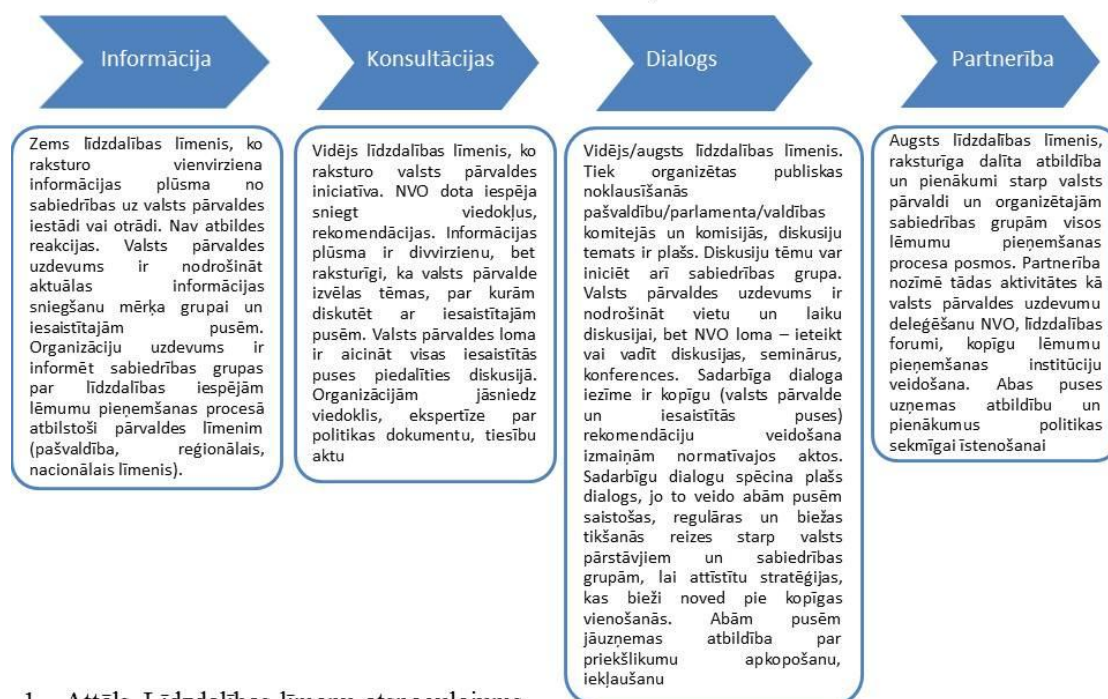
Informācija

Konsultācijas

Dialogs

Partnerība

Zems līdzdalības līmenis, ko raksturo vienvirziena informācijas plūsma no sabiedrības uz valsts pārvaldes iestādi vai otrādi. Nav atbildes reakcijas. Valsts pārvaldes uzdevums ir nodrošināt aktuālas informācijas sniegšanu mērķa grupai un iesaistītajām pusēm. Organizāciju uzdevums ir informēt sabiedrības grupas par līdzdalības iespējām lēmumu pieņemšanas procesā atbilstoši pārvaldes līmenim (pašvaldība, reģionālais, nacionālais līmenis).

Vidējs līdzdalības līmenis, ko raksturo valsts pārvaldes iniciatīva. NVO dota iespēja sniegt viedokļus, rekomendācijas. Informācijas plūsma ir divvirzienu, bet raksturīgi, ka valsts pārvalde izvēlas tēmas, par kurām diskutēt ar iesaistītajām pusēm. Valsts pārvaldes loma ir aicināt visas iesaistītās puses piedalīties diskusijā. Organizācijām jāsniedz viedoklis, ekspertīze par politikas dokumentu, tiesību aktu

Vidējs/augsts līdzdalības līmenis. Tiek organizētas publiskas noklausīšanās pašvaldību/parlamenta/valdības komitejās un komisijās, diskusiju temats ir plašs. Diskusiju tēmu var iniciēt arī sabiedrības grupa. Valsts pārvaldes uzdevums ir nodrošināt vietu un laiku diskusijai, bet NVO loma – ieteikt vai vadīt diskusijas, seminārus, konferences. Sadarbīga dialoga iezīme ir kopīgu (valsts pārvalde un iesaistītās puses) rekomendāciju veidošana izmaiņām normatīvajos aktos. Sadarbīgu dialogu spēcina plašs dialogs, jo to veido abām pusēm saistošas, regulāras un biežas tikšanās reizes starp valsts pārstāvjiem un sabiedrības grupām, lai attīstītu stratēģijas, kas bieži noved pie kopīgas vienošanās. Abām pusēm jāuzņemas atbildība par priekšlikumu apkopošanu, iekļaušanu

Augsts līdzdalības līmenis, raksturīga dalīta atbildība un pienākumi starp valsts pārvaldi un organizētajām sabiedrības grupām visos lēmumu pieņemšanas procesa posmos. Partnerība nozīmē tādas aktivitātes kā valsts pārvaldes uzdevumu deleģēšanu NVO, līdzdalības forumi, kopīgu lēmumu pieņemšanas institūciju veidošana. Abas puses uzņemas atbildību un pienākumus politikas sekmīgai īstenošanai

1. Attēls. Līdzdalības līmeņu atspoguļojums